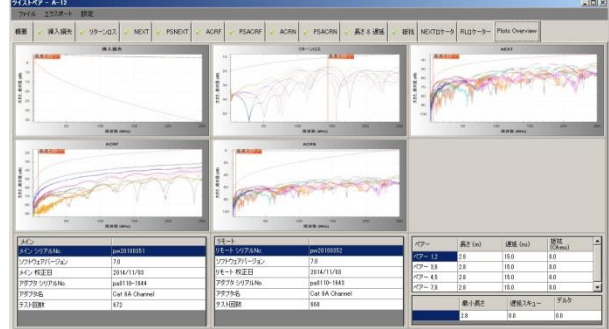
ツイストペア - A-12

ファイル　エクスポート　設定

概要　挿入損失　リターンロス　NEXT　PSNEXT　ACRF　PSACRF　ACRN　PSACRN　長さ & 遅延　抵抗　NEXTのケータ　RLのケーター　Plots Overview

挿入損失

リターンロス

NEXT

ACRF

ACRN

| メイン | |
|---|---|
| メイン シリアルNo. | pw20100351 |
| ソフトウェアバージョン | 7.0 |
| メイン 校正日 | 2014/11/03 |
| アダプタ シリアルNo. | pa0110-1644 |
| アダプタ名 | Cat 6A Channel |
| テスト回数 | 672 |

| リモート | |
|---|---|
| リモート シリアルNo. | pw20100352 |
| ソフトウェアバージョン | 7.0 |
| リモート 校正日 | 2014/11/03 |
| アダプタ シリアルNo. | pa0110-1643 |
| アダプタ名 | Cat 6A Channel |
| テスト回数 | 668 |

| ペアー | 長さ (m) | 遅延 (ns) | 抵抗 (Ohms) |
|---|---|---|---|
| ペアー 1,2 | 2.8 | 15.0 | 0.0 |
| ペアー 3,6 | 2.8 | 15.0 | 0.0 |
| ペアー 4,5 | 2.8 | 15.0 | 0.0 |
| ペアー 7,8 | 2.8 | 15.0 | 0.0 |

| | 最小長さ | 遅延スキュー | デルタ |
|---|---|---|---|
| | 2.8 | 0.0 | 0.0 |